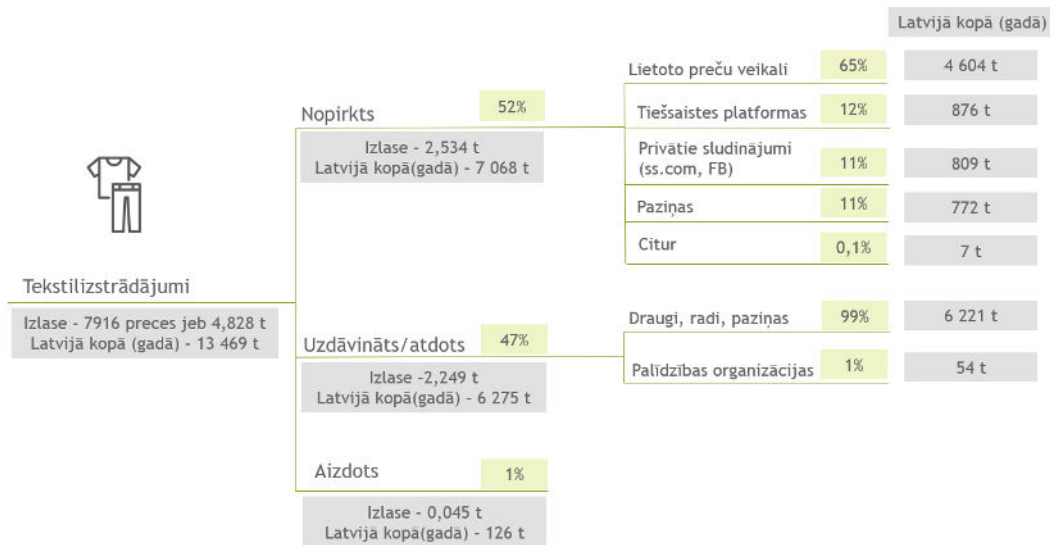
Latvijā kopā (gadā)

Tekstilizstrādājumi

Izlase - 7916 preces jeb 4,828 t
Latvijā kopā (gadā) - 13 469 t

Nopirkts 52%

Izlase - 2,534 t
Latvijā kopā(gadā) - 7 068 t

Lietoto preču veikali 65% 4 604 t

Tiešsaistes platformas 12% 876 t

Privātie sludinājumi (ss.com, FB) 11% 809 t

Paziņas 11% 772 t

Citur 0,1% 7 t

Uzdāvināts/atdots 47%

Izlase -2,249 t
Latvijā kopā(gadā) - 6 275 t

Draugi, radi, paziņas 99% 6 221 t

Palīdzības organizācijas 1% 54 t

Aizdots 1%

Izlase - 0,045 t
Latvijā kopā(gadā) - 126 t